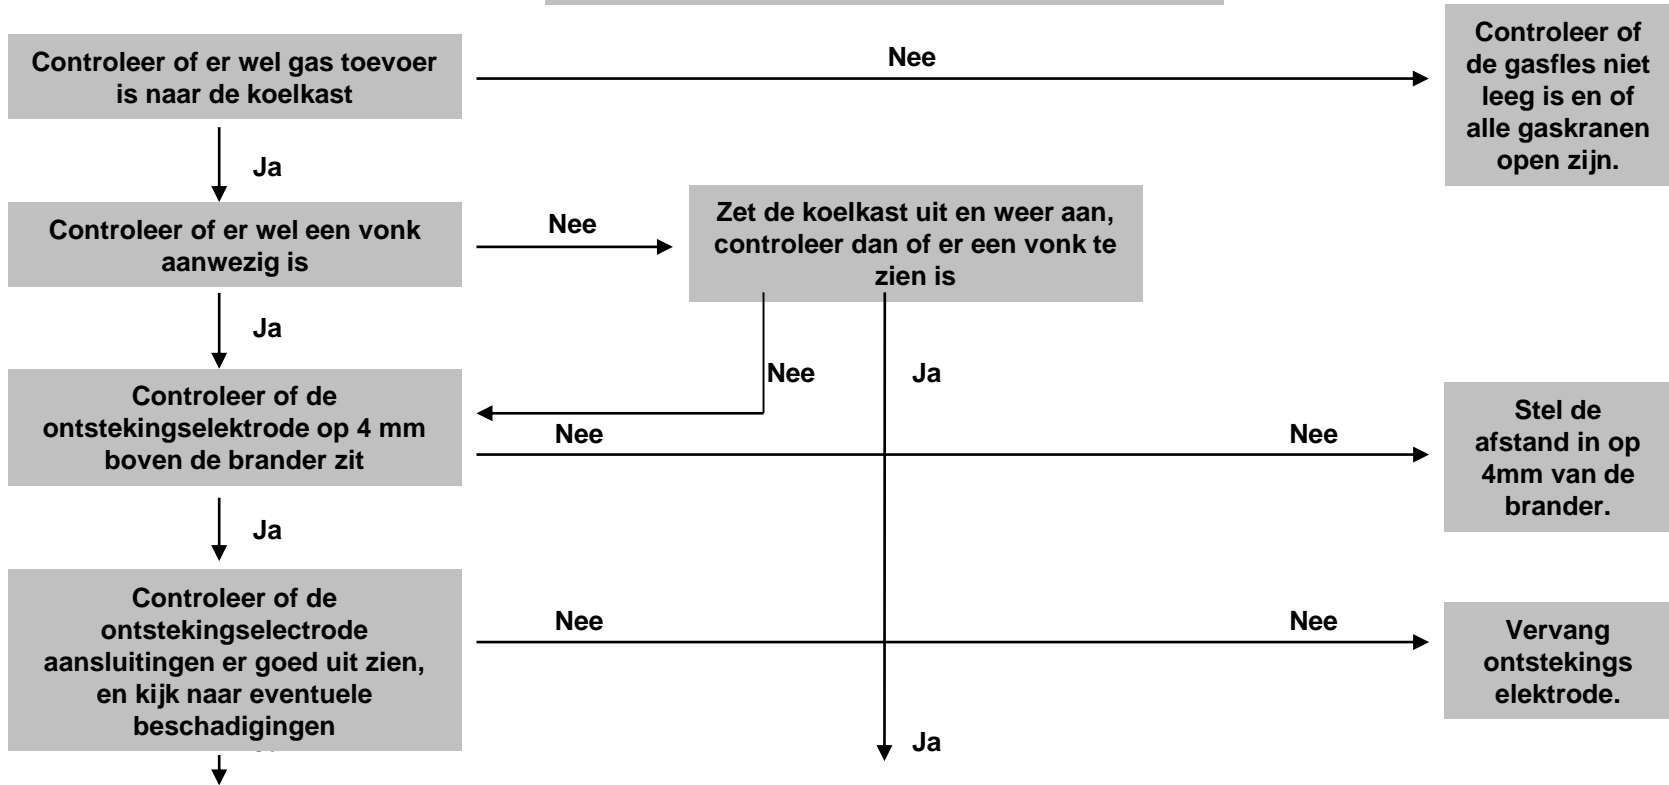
Controleer of er wel gas toevoer is naar de koelkast

Nee

Controleer of de gasfles niet leeg is en of alle gaskranen open zijn.

Ja

Controleer of er wel een vonk aanwezig is

Nee

Zet de koelkast uit en weer aan, controleer dan of er een vonk te zien is

Ja

Nee

Ja

Controleer of de ontstekingselektrode op 4 mm boven de brander zit

Nee

Nee

Stel de afstand in op 4mm van de brander.

Ja

Controleer of de ontstekingselectrode aansluitingen er goed uit zien, en kijk naar eventuele beschadigingen

Nee

Nee

Vervang ontstekings elektrode.

Ja